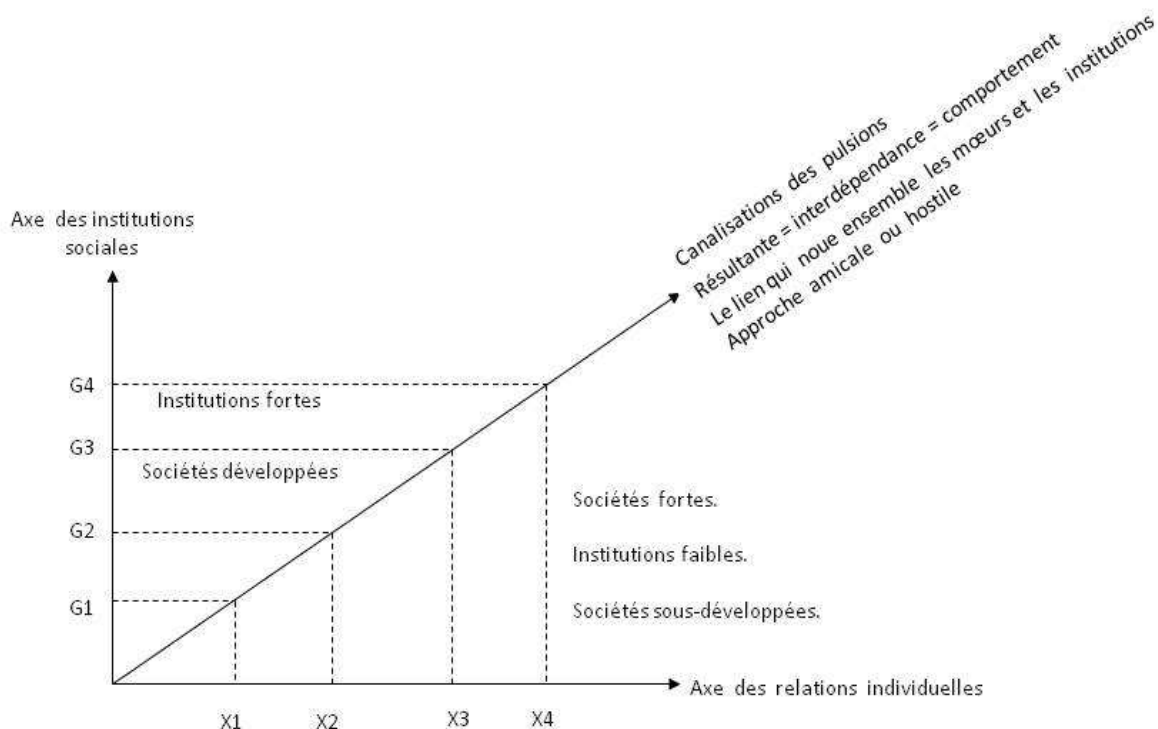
Axe des institutions sociales

Canalisations des pulsions
Résultante = interdépendance = comportement
Le lien qui noue ensemble les mœurs et les institutions
Approche amicale ou hostile

G4
Institutions fortes
G3
Sociétés développées
G2
G1

Sociétés fortes.
Institutions faibles.
Sociétés sous-développées.

Axe des relations individuelles

X1
X2
X3
X4